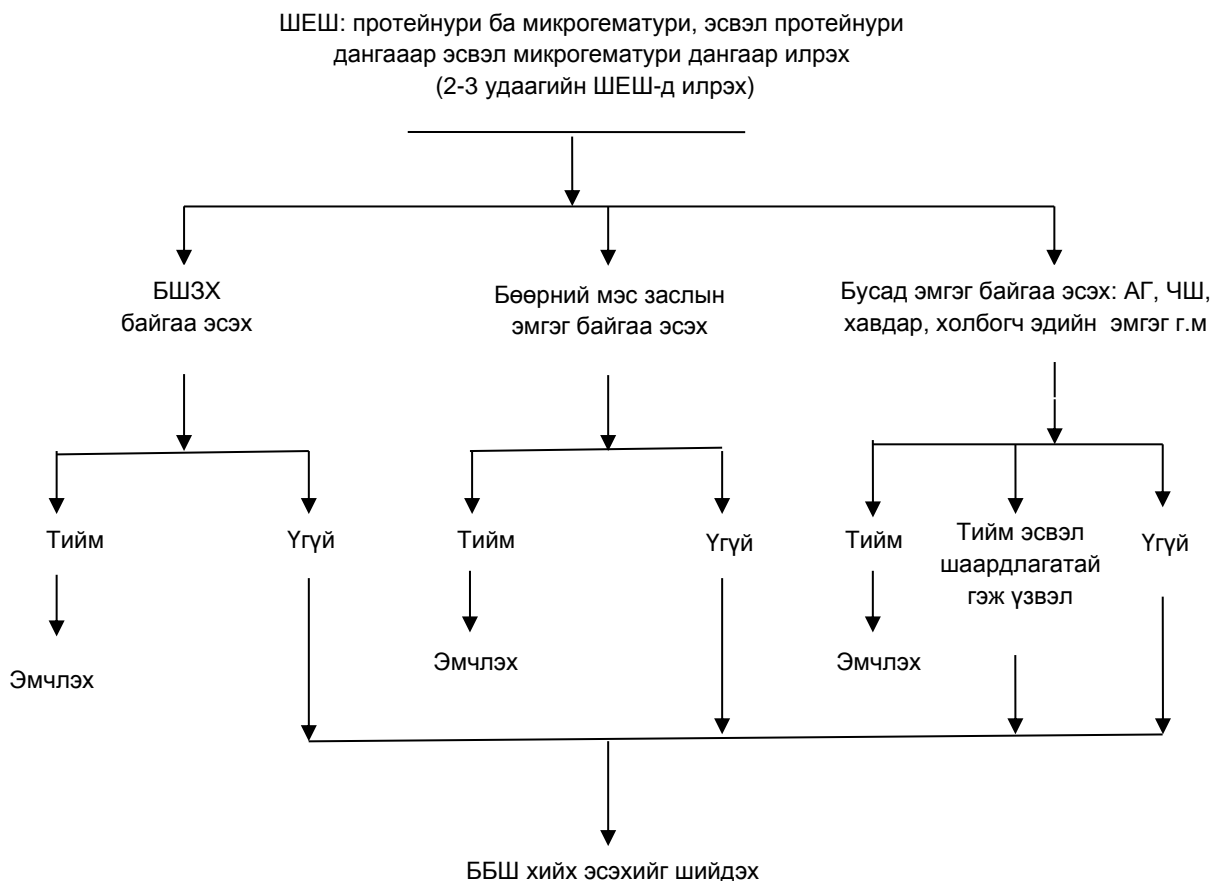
ШЕШ: протейнури ба микрогематури, эсвэл протейнури дангаар эсвэл микрогематури дангаар илрэх (2-3 удаагийн ШЕШ-д илрэх)

БШЗХ байгаа эсэх

Бөөрний мэс заслын эмгэг байгаа эсэх

Бусад эмгэг байгаа эсэх: АГ, ЧШ, хавдар, холбогч эдийн эмгэг г.м

Тийм

Үгүй

Тийм

Үгүй

Тийм

Тийм эсвэл шаардлагатай гэж үзвэл

Үгүй

Эмчлэх

Эмчлэх

Эмчлэх

ББШ хийх эсэхийг шийдэх